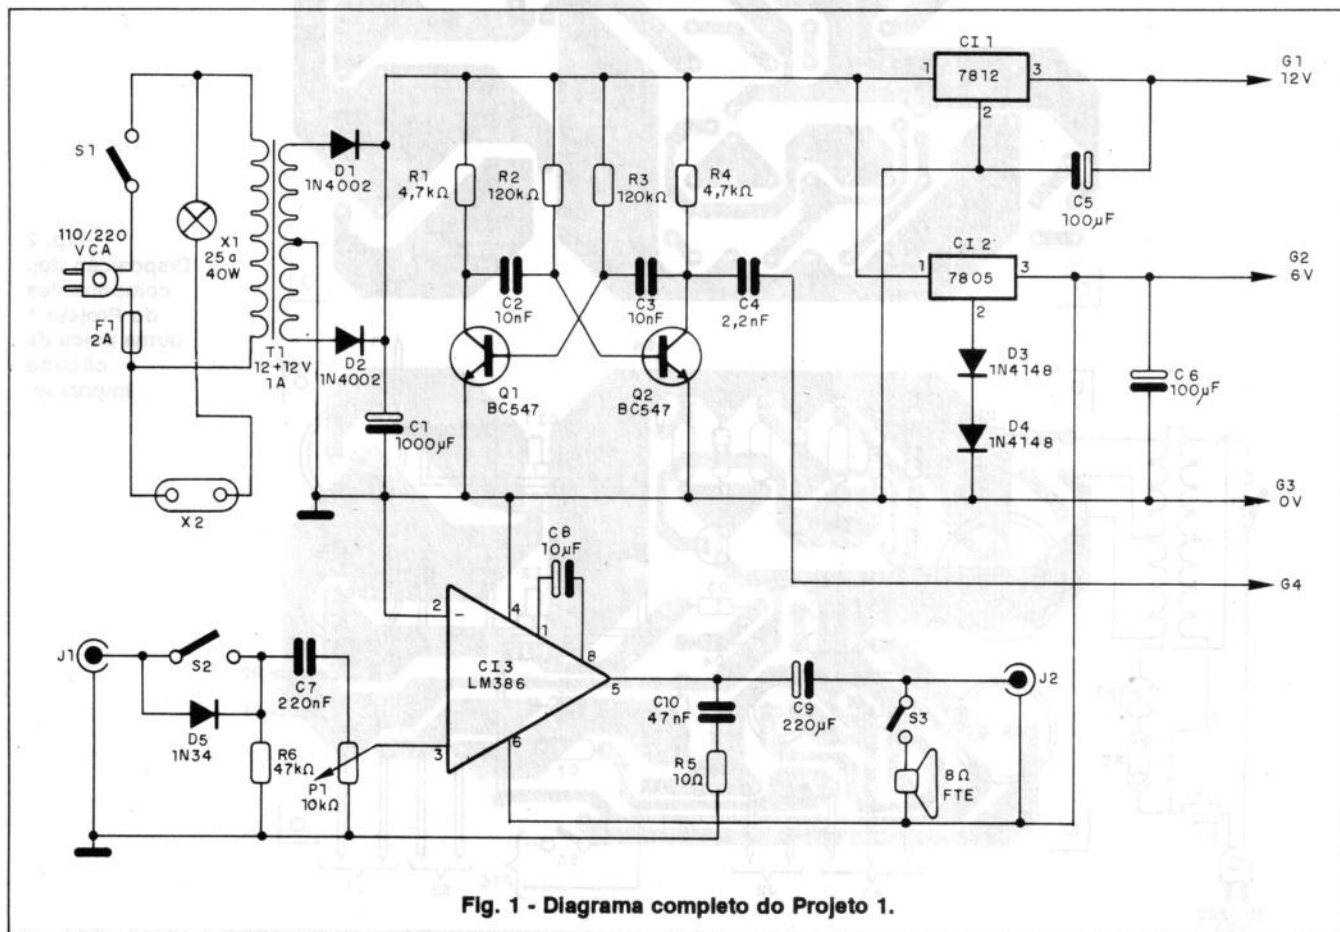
CI 1
7812
1
3
2
G1
12V
S1
D1
1N4002
R1
4,7kΩ
R2
120kΩ
R3
120kΩ
R4
4,7kΩ
C5
100μF
110/220
VCA
X1
25a
40W
CI 2
7805
1
3
2
G2
6V
F1
2A
C2
10nF
C3
10nF
C4
2,2nF
T1
12+12V
1A
D2
1N4002
Q1
BC547
Q2
BC547
D3
1N4148
C6
100μF
C1
1000μF
D4
1N4148
G3
0V
X2
C8
10μF
G4
2
−
4
1
8
J1
S2
C7
220nF
CI3
LM386
5
C10
47nF
C9
220μF
J2
S3
D5
1N34
R6
47kΩ
P1
10kΩ
3
6
R5
10Ω
8Ω
FTE
Fig. 1 - Diagrama completo do Projeto 1.